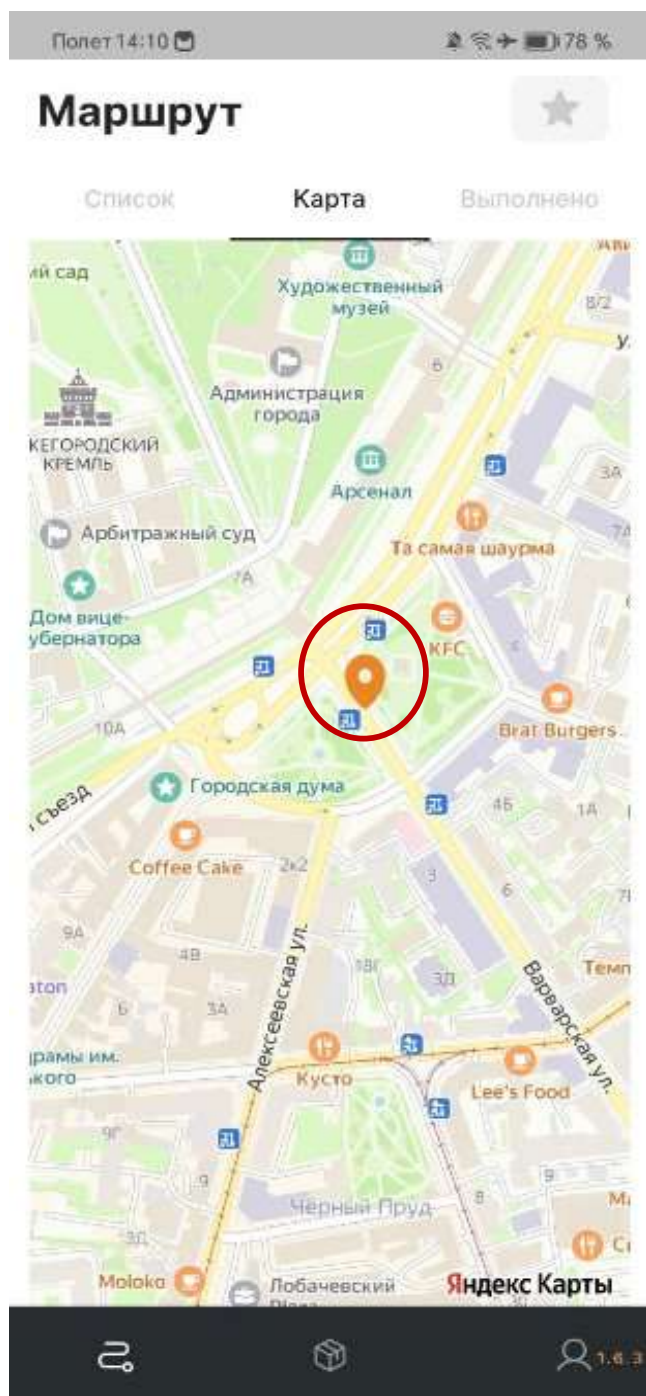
Полет 14:10 78 %

Маршрут

Список Карта Выполнено

ий сад
Художественный музей
8/2
6
Администрация города
КЕГОРОДСКИЙ КРЕМЛЬ
Арсенал
3А
Арбитражный суд
Та самая шаурма
7А
Дом вице-убернатора
KFC
10А
Brat Burgers
Городская дума
съезд
4Б
1А
Coffee Cake
2к2
3
6
9А
4В
18Г
3Д
Алексеевская ул.
Варварская ул.
Темп
aton
Б
3А
драмы им. кого
Кусто
Lee's Food
9Г
9
Чёрный Пруд
8
3Д
Moloko
Лобачевский Плаза
Яндекс Карты

1.6.3